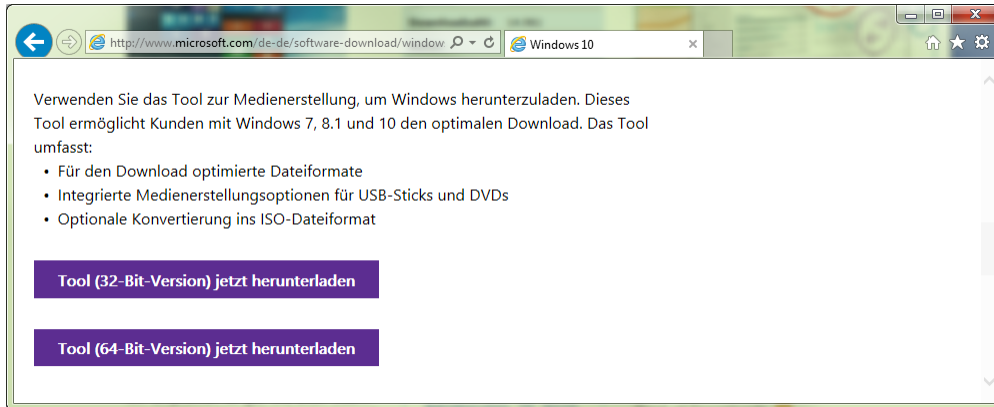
http://www.microsoft.com/de-de/software-download/window

Windows 10

Verwenden Sie das Tool zur Medienerstellung, um Windows herunterzuladen. Dieses Tool ermöglicht Kunden mit Windows 7, 8.1 und 10 den optimalen Download. Das Tool umfasst:

• Für den Download optimierte Dateiformate
• Integrierte Medienerstellungsoptionen für USB-Sticks und DVDs
• Optionale Konvertierung ins ISO-Dateiformat

Tool (32-Bit-Version) jetzt herunterladen

Tool (64-Bit-Version) jetzt herunterladen